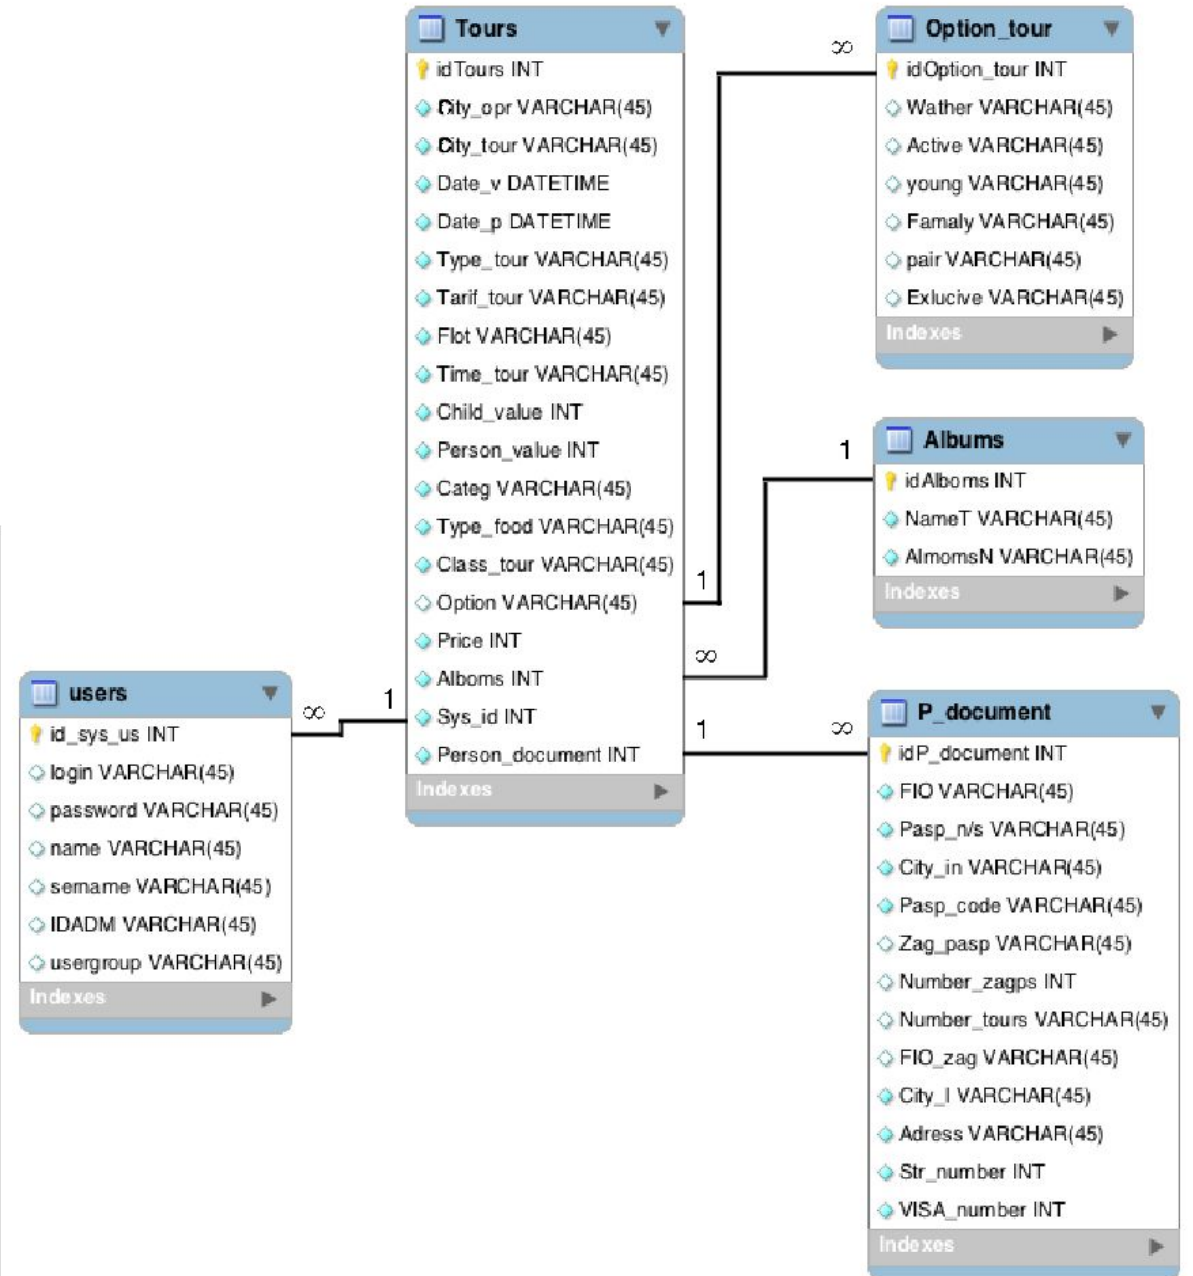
Tours
idTours INT
City_opr VARCHAR(45)
City_tour VARCHAR(45)
Date_v DATETIME
Date_p DATETIME
Type_tour VARCHAR(45)
Tarif_tour VARCHAR(45)
Flot VARCHAR(45)
Time_tour VARCHAR(45)
Child_value INT
Person_value INT
Categ VARCHAR(45)
Type_food VARCHAR(45)
Class_tour VARCHAR(45)
Option VARCHAR(45)
Price INT
Alboms INT
Sys_id INT
Person_document INT
Indexes

Option_tour
idOption_tour INT
Wather VARCHAR(45)
Active VARCHAR(45)
young VARCHAR(45)
Famaly VARCHAR(45)
pair VARCHAR(45)
Exlucive VARCHAR(45)
Indexes

Albums
idAlboms INT
NameT VARCHAR(45)
AlmomsN VARCHAR(45)
Indexes

users
id_sys_us INT
login VARCHAR(45)
password VARCHAR(45)
name VARCHAR(45)
sername VARCHAR(45)
IDADM VARCHAR(45)
usergroup VARCHAR(45)
Indexes

P_document
idP_document INT
FIO VARCHAR(45)
Pasp_n/s VARCHAR(45)
City_in VARCHAR(45)
Pasp_code VARCHAR(45)
Zag_pasp VARCHAR(45)
Number_zagps INT
Number_tours VARCHAR(45)
FIO_zag VARCHAR(45)
City_I VARCHAR(45)
Adress VARCHAR(45)
Str_number INT
VISA_number INT
Indexes

$\infty$ 1 1 $\infty$ $\infty$ 1 1 $\infty$ 1 $\infty$